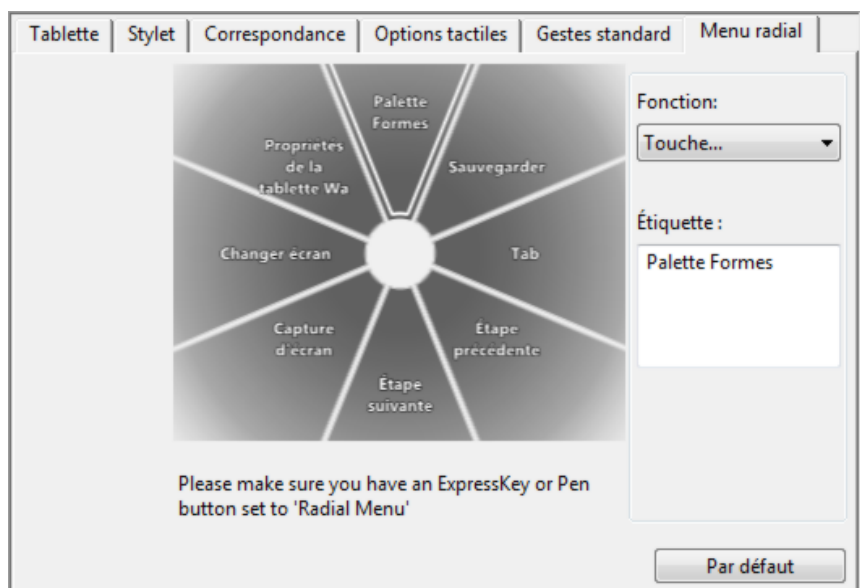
Tablette | Stylet | Correspondance | Options tactiles | Gestes standard | Menu radial

Palette Formes

Sauvegarder

Tab

Étape précédente

Étape suivante

Capture d'écran

Changer écran

Propriétés de la tablette Wa

Fonction:

Touche...

Étiquette :

Palette Formes

Please make sure you have an ExpressKey or Pen button set to 'Radial Menu'

Par défaut